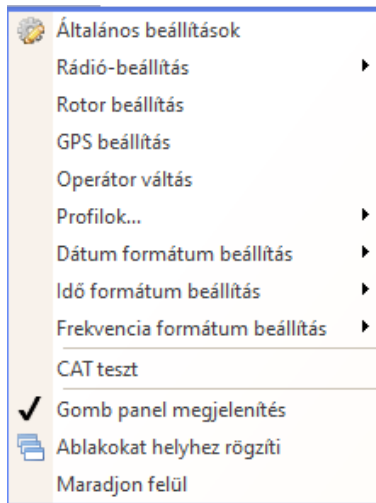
Általános beállítások
Rádió-beállítás
Rotor beállítás
GPS beállítás
Operátor váltás
Profilok...
Dátum formátum beállítás
Idő formátum beállítás
Frekvencia formátum beállítás
CAT teszt
Gomb panel megjelenítés
Ablakokat helyhez rögzíti
Maradjon felül